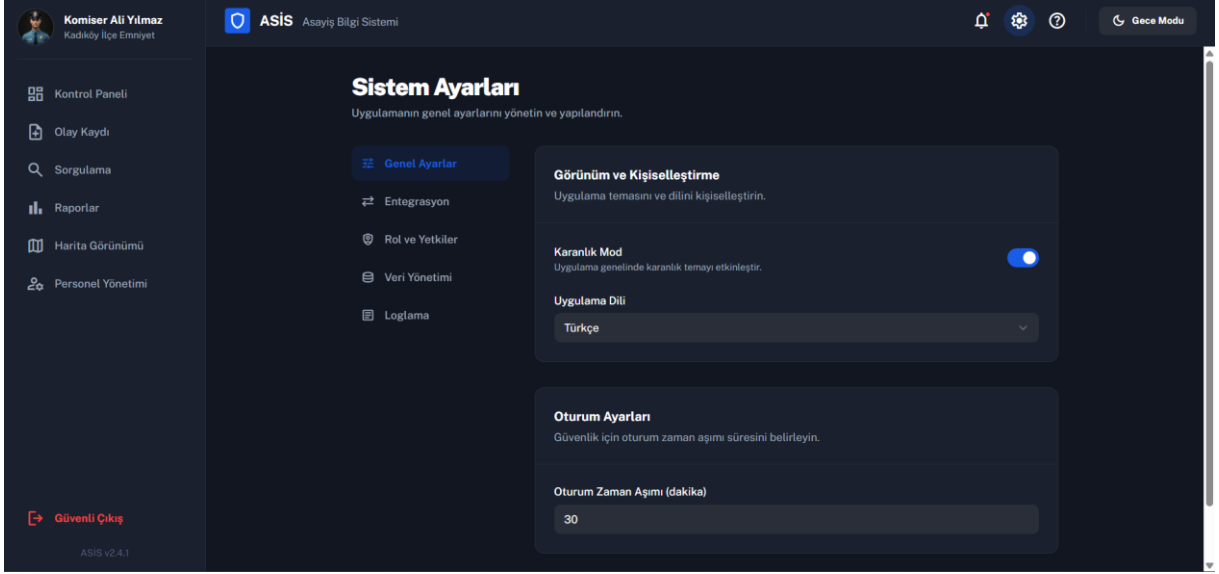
Komiser Ali Yılmaz
Kadıköy İlçe Emniyet

ASİS Asayiş Bilgi Sistemi

Gece Modu

Kontrol Paneli
Olay Kaydı
Sorgulama
Raporlar
Harita Görünümü
Personel Yönetimi

Güvenli Çıkış
ASIS v2.4.1

Sistem Ayarları
Uygulamanın genel ayarlarını yönetin ve yapılandırın.

Genel Ayarlar
Entegrasyon
Rol ve Yetkiler
Veri Yönetimi
Loglama

Görünüm ve Kişiselleştirme
Uygulama temasını ve dilini kişiselleştirin.

Karanlık Mod
Uygulama genelinde karanlık temayı etkinleştir.

Uygulama Dili
Türkçe

Oturum Ayarları
Güvenlik için oturum zaman aşımı süresini belirleyin.

Oturum Zaman Aşımı (dakika)
30